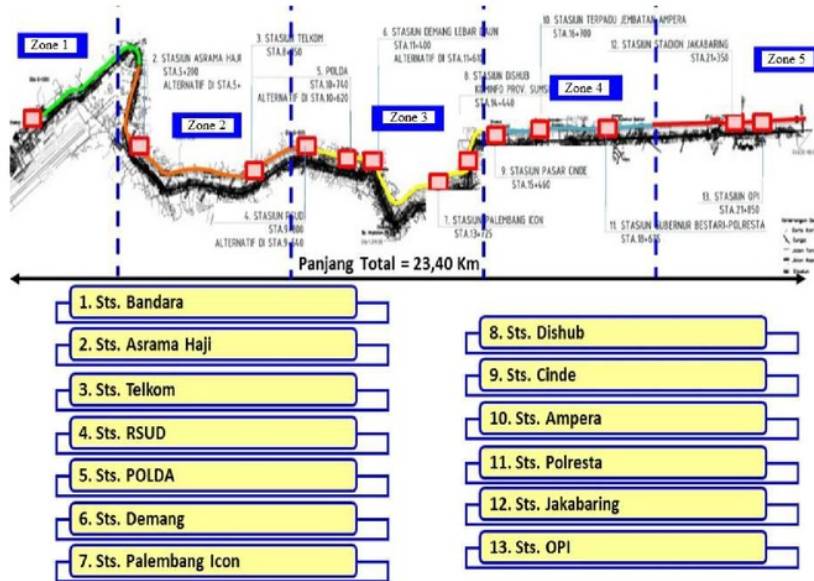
Zone 1

2. STASIUN ASRAMA HAJI
STA.5+200
ALTERNATIF DI STA.5+

3. STASIUN TELKOM
STA.8+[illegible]50

5. POLDA
STA.10+740
ALTERNATIF DI STA.10+620

6. STASIUN DEMANG LEBAR DAUN
STA.11+400
ALTERNATIF DI STA.11+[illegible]

8. STASIUN DISHUB
KOMINFO PROV. SUMSEL
STA.14+440

10. STASIUN TERPADU JEMBATAN AMPERA
STA.16+100

12. STASIUN STADION JAKABARING
STA.21+350

Zone 5

Zone 2

Zone 3

Zone 4

9. STASIUN PASAR CINDE
STA.15+460

4. STASIUN RSUD
STA.9+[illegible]00
ALTERNATIF DI STA.9+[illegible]40

7. STASIUN PALEMBANG ICON
STA.13+725

13. STASIUN OPI
STA.21+850

11. STASIUN GUBERNUR BESTARI-POLRESTA
STA.18+6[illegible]5

Panjang Total = 23,40 Km

1. Sts. Bandara

2. Sts. Asrama Haji

3. Sts. Telkom

4. Sts. RSUD

5. Sts. POLDA

6. Sts. Demang

7. Sts. Palembang Icon

8. Sts. Dishub

9. Sts. Cinde

10. Sts. Ampera

11. Sts. Polresta

12. Sts. Jakabaring

13. Sts. OPI